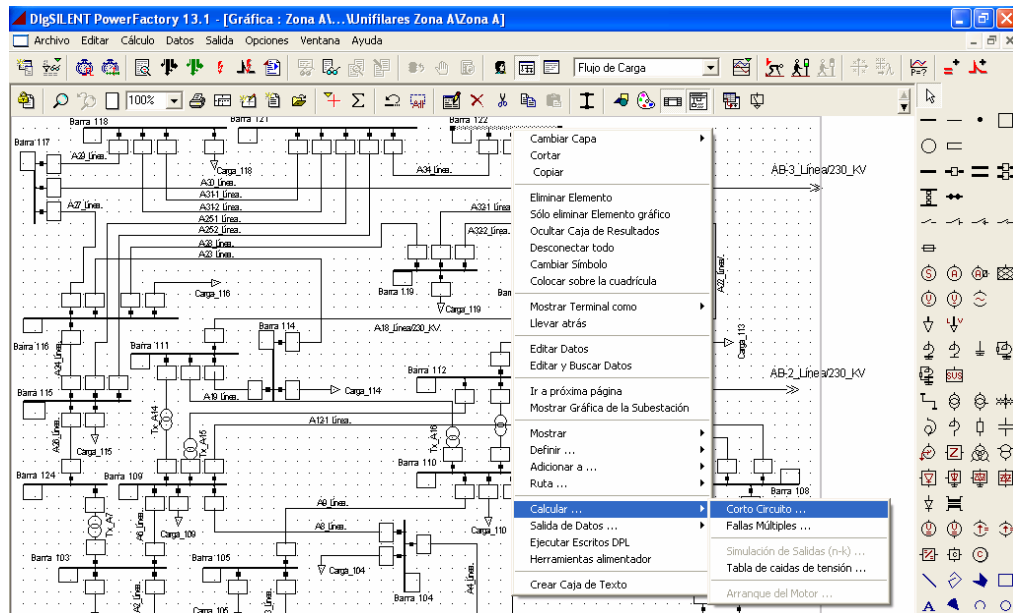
DIgSILENT PowerFactory 13.1 - [Gráfica : Zona A\...\Unifilares Zona A\Zona A]

Archivo Editar Cálculo Datos Salida Opciones Ventana Ayuda

Flujo de Carga

100%

Barra 118
Barra 121
Barra 122
Barra 117
A29_Línea.
Carga_118
A34_Línea.
A30_Línea.
A311_Línea.
A27_Línea.
A312_Línea.
A331_Línea.
A251_Línea.
A252_Línea.
A332_Línea.
A28_Línea.
A23_Línea.
Carga_116
Barra 119
Carga_119
Barra 114
A18_Línea/230_KV.
Barra 116
Barra 111
A24_Línea.
Barra 112
Barra 115
A19_Línea.
Carga_114
A121_Línea.
A26_Línea.
Carga_115
Barra 110
Barra 124
Barra 109
Carga_109
A8_Línea.
A6_Línea.
Carga_110
Barra 103
Barra 105
Carga_104
Barra 104
Barra 106
AB-3_Línea/230_KV
AB-2_Línea/230_KV
Barra 108
A22_Línea.
Carga_113

Cambiar Capa
Cortar
Copiar
Eliminar Elemento
Sólo eliminar Elemento gráfico
Ocultar Caja de Resultados
Desconectar todo
Cambiar Símbolo
Colocar sobre la cuadrícula
Mostrar Terminal como
Llevar atrás
Editar Datos
Editar y Buscar Datos
Ir a próxima página
Mostrar Gráfica de la Subestación
Mostrar
Definir ...
Adicionar a ...
Ruta ...
Calcular ...
Salida de Datos ...
Ejecutar Escritos DPL
Herramientas alimentador
Crear Caja de Texto

Corto Circuito ...
Fallas Múltiples ...
Simulación de Salidas (n-k) ...
Tabla de caidas de tensión ...
Arranque del Motor ...